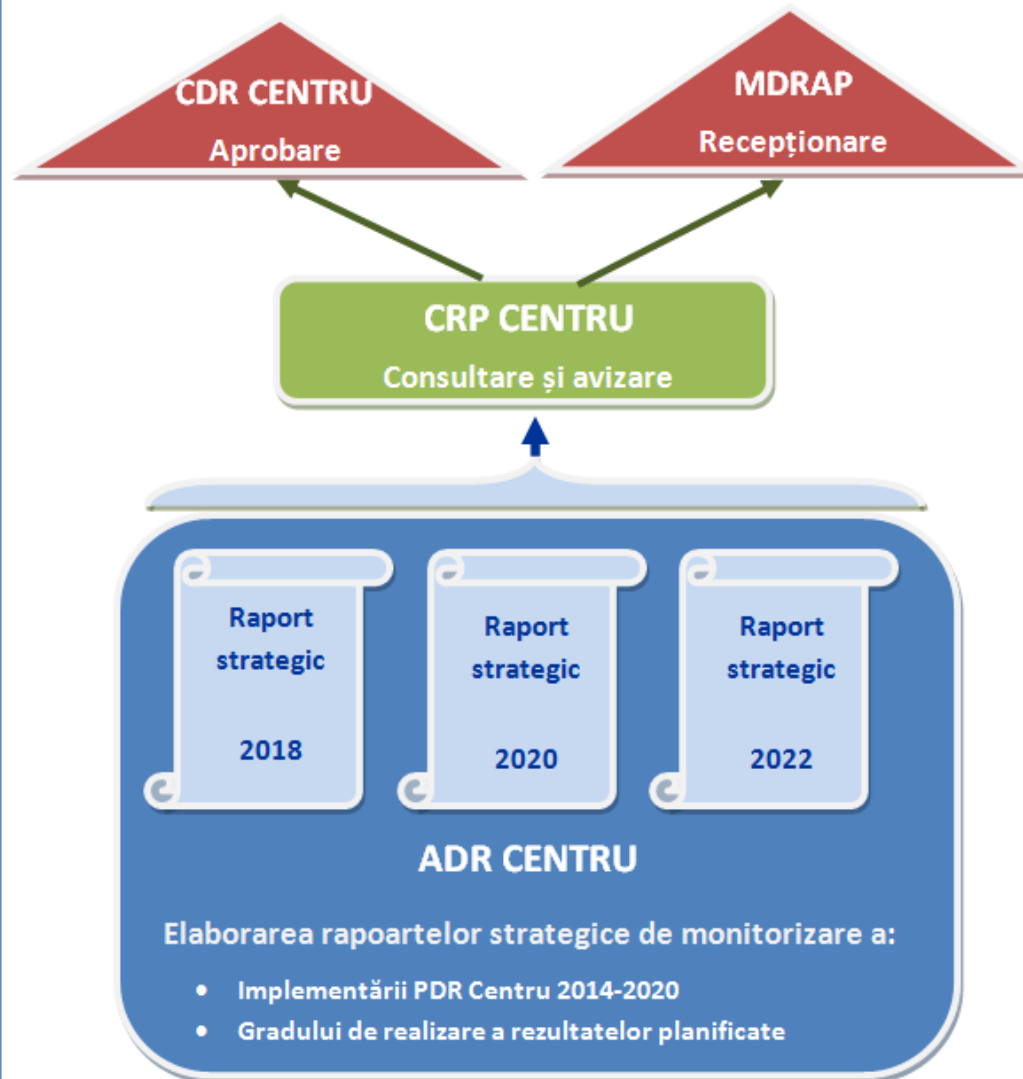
CDR CENTRU
Aprobare

MDRAP
Recepționare

CRP CENTRU
Consultare și avizare

Raport strategic
2018

Raport strategic
2020

Raport strategic
2022

ADR CENTRU

Elaborarea rapoartelor strategice de monitorizare a:

• Implementării PDR Centru 2014-2020
• Gradului de realizare a rezultatelor planificate